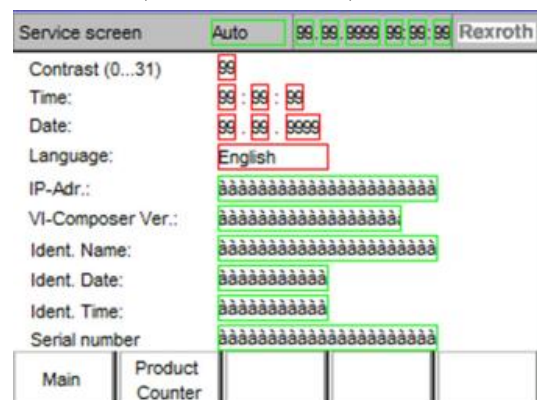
Service screen Auto 99.99.9999 99:99:99 Rexroth

Contrast (0...31) 99
Time: 99 : 99 : 99
Date: 99 . 99 . 9999
Language: English
IP-Adr.: àààààààààààààààààààààà
VI-Composer Ver.: ààààààààààààààààààà
Ident. Name: àààààààààààààààààààààà
Ident. Date: ààààààààààà
Ident. Time: ààààààààààà
Serial number àààààààààààààààààààààà

Main | Product Counter